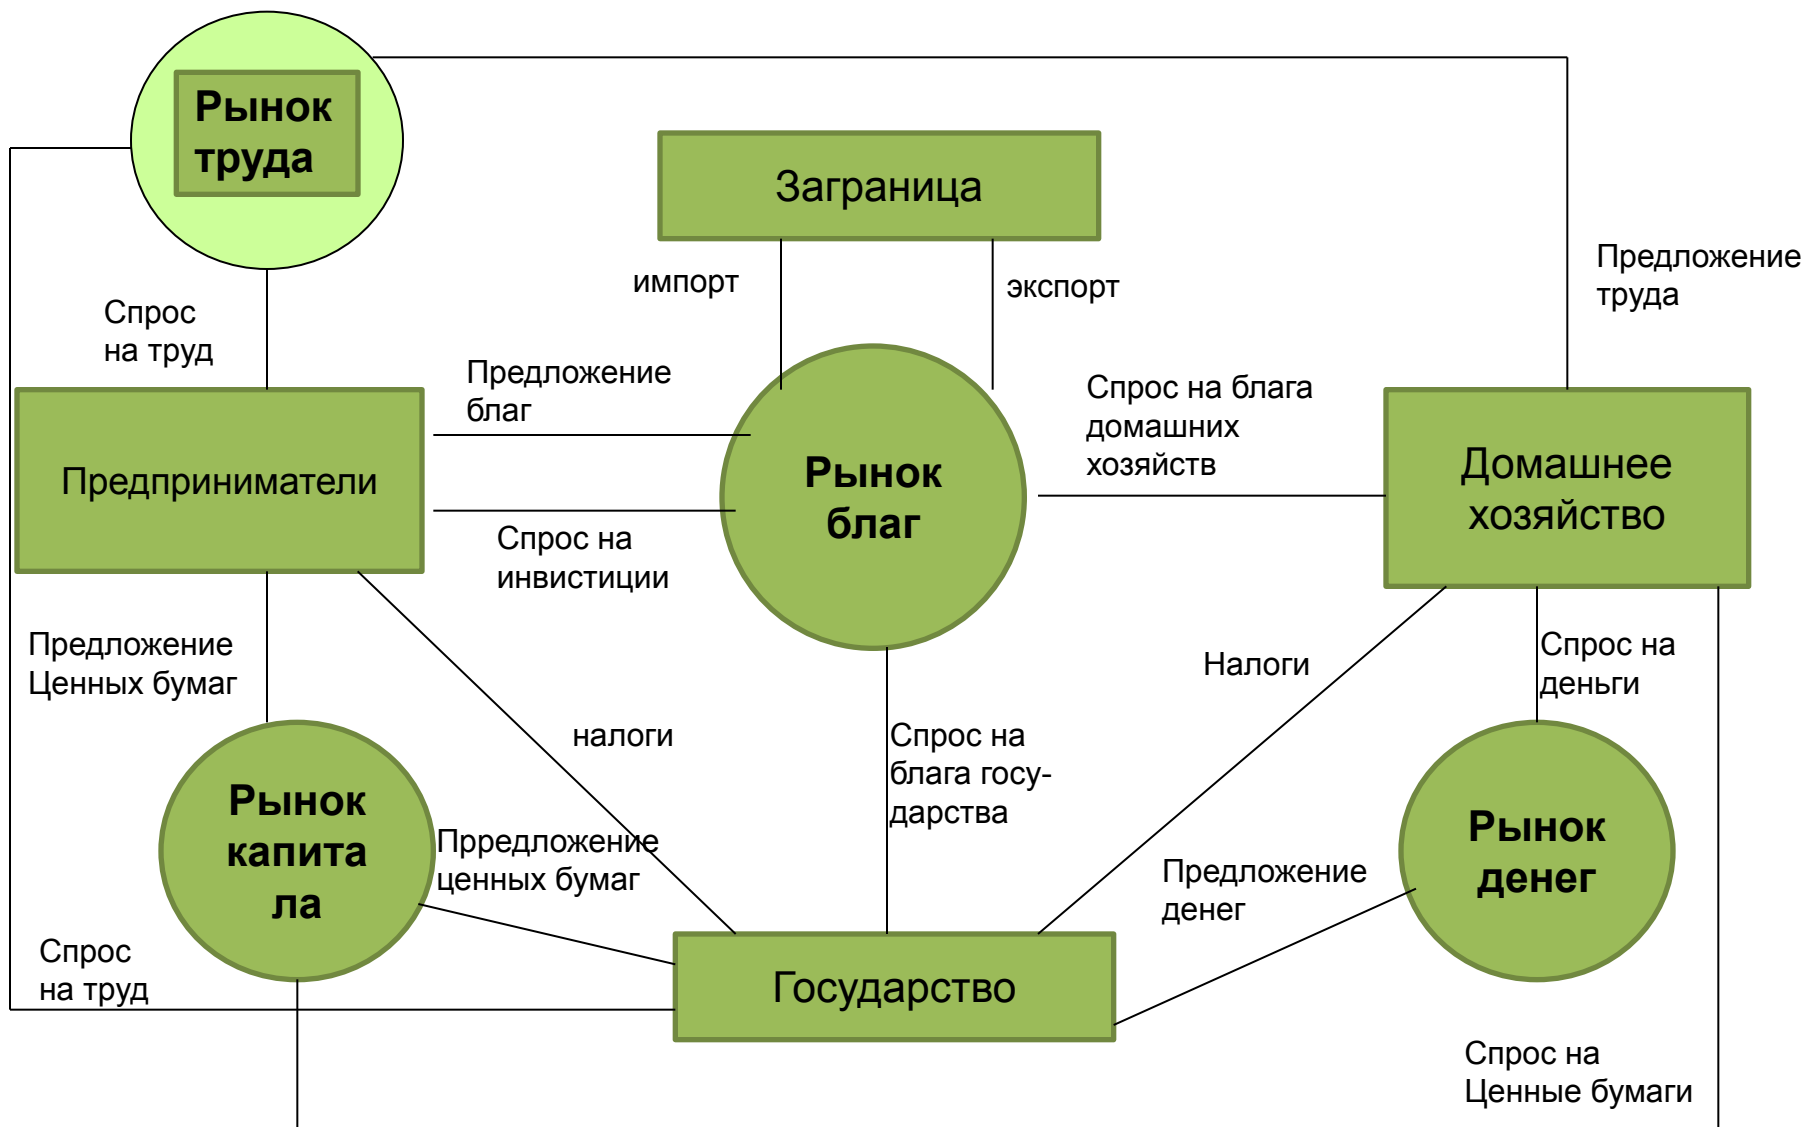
Рынок труда

Заграница

Предложение труда

импорт

экспорт

Спрос на труд

Предложение благ

Спрос на блага домашних хозяйств

Предприниматели

Рынок благ

Домашнее хозяйство

Спрос на инвистиции

Предложение Ценных бумаг

Налоги

Спрос на деньги

налоги

Спрос на блага государства

Рынок капитала

Прредложение ценных бумаг

Предложение денег

Рынок денег

Спрос на труд

Государство

Спрос на Ценные бумаги